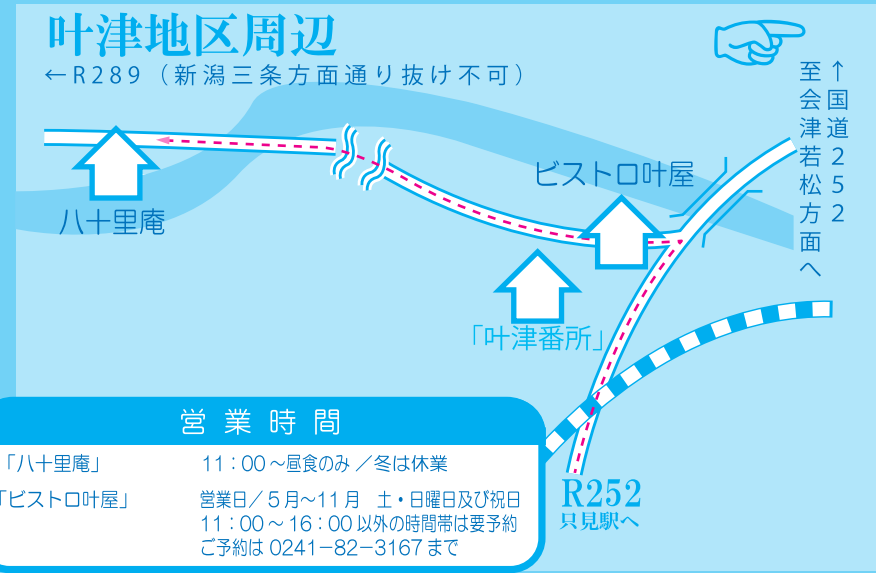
叶津地区周辺

←R289（新潟三条方面通り抜け不可）

↑至国道252会津若松方面へ

ビストロ叶屋

八十里庵

「叶津番所」

R252
只見駅へ

営業時間

| 「八十里庵」 | 11：00～昼食のみ／冬は休業 |
|---|---|
| 「ビストロ叶屋」 | 営業日／5月～11月　土・日曜日及び祝日 11：00～16：00 以外の時間帯は要予約 ご予約は 0241−82−3167 まで |